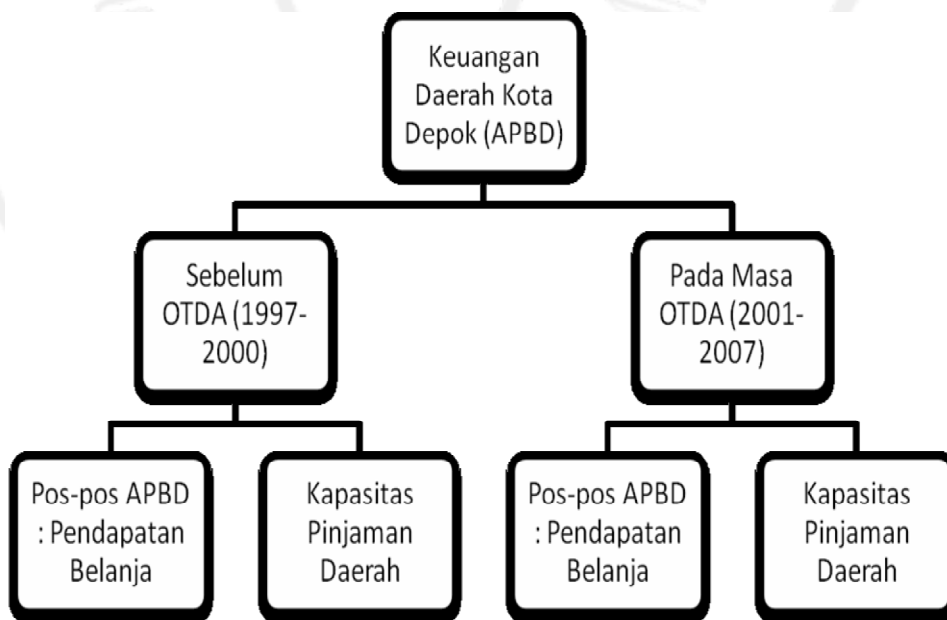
Keuangan Daerah Kota Depok (APBD)

Sebelum OTDA (1997-2000)

Pada Masa OTDA (2001-2007)

Pos-pos APBD : Pendapatan Belanja

Kapasitas Pinjaman Daerah

Pos-pos APBD : Pendapatan Belanja

Kapasitas Pinjaman Daerah